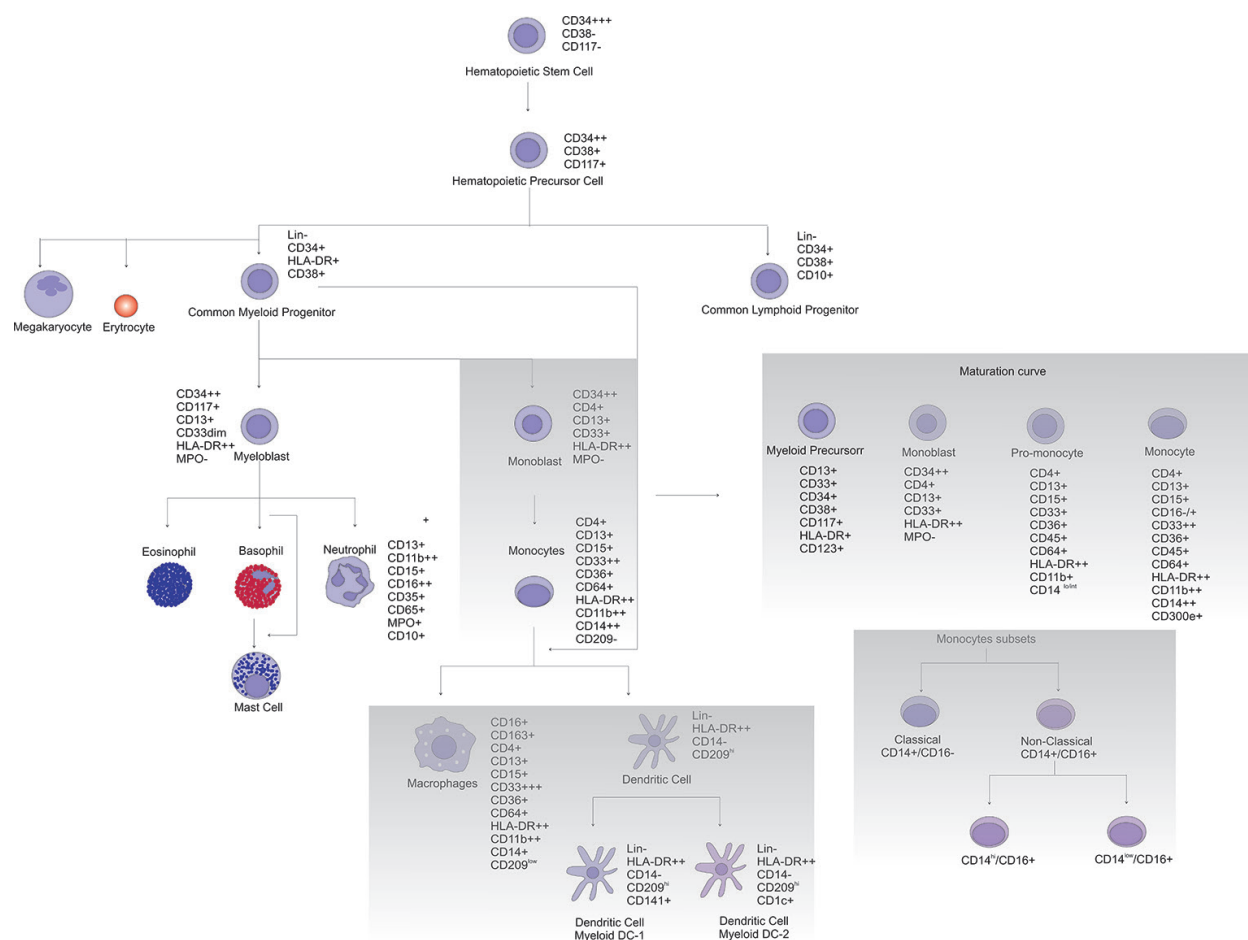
CD34+++
CD38-
CD117-

Hematopoietic Stem Cell

CD34++
CD38+
CD117+

Hematopoietic Precursor Cell

Lin-
CD34+
HLA-DR+
CD38+

Lin-
CD34+
CD38+
CD10+

Megakaryocyte

Erytrocyte

Common Myeloid Progenitor

Common Lymphoid Progenitor

CD34++
CD117+
CD13+
CD33dim
HLA-DR++
MPO-

Myeloblast

Eosinophil

Basophil

Neutrophil

+

CD13+
CD11b++
CD15+
CD16++
CD35+
CD65+
MPO+
CD10+

Mast Cell

CD34++
CD4+
CD13+
CD33+
HLA-DR++
MPO-

Monoblast

Monocytes

CD4+
CD13+
CD15+
CD33++
CD36+
CD64+
HLA-DR++
CD11b++
CD14++
CD209-

Maturation curve

Myeloid Precursorr

CD13+
CD33+
CD34+
CD38+
CD117+
HLA-DR+
CD123+

Monoblast

CD34++
CD4+
CD13+
CD33+
HLA-DR++
MPO-

Pro-monocyte

CD4+
CD13+
CD15+
CD33+
CD36+
CD45+
CD64+
HLA-DR++
CD11b+
CD14 $^{lo/int}$

Monocyte

CD4+
CD13+
CD15+
CD16-/+
CD33++
CD36+
CD45+
CD64+
HLA-DR++
CD11b++
CD14++
CD300e+

Monocytes subsets

Classical
CD14+/CD16-

Non-Classical
CD14+/CD16+

CD14$^{hi}$/CD16+

CD14$^{low}$/CD16+

Macrophages

CD16+
CD163+
CD4+
CD13+
CD15+
CD33+++
CD36+
CD64+
HLA-DR++
CD11b++
CD14+
CD209$^{low}$

Lin-
HLA-DR++
CD14-
CD209$^{hi}$

Dendritic Cell

Lin-
HLA-DR++
CD14-
CD209$^{hi}$
CD141+

Dendritic Cell
Myeloid DC-1

Lin-
HLA-DR++
CD14-
CD209$^{hi}$
CD1c+

Dendritic Cell
Myeloid DC-2